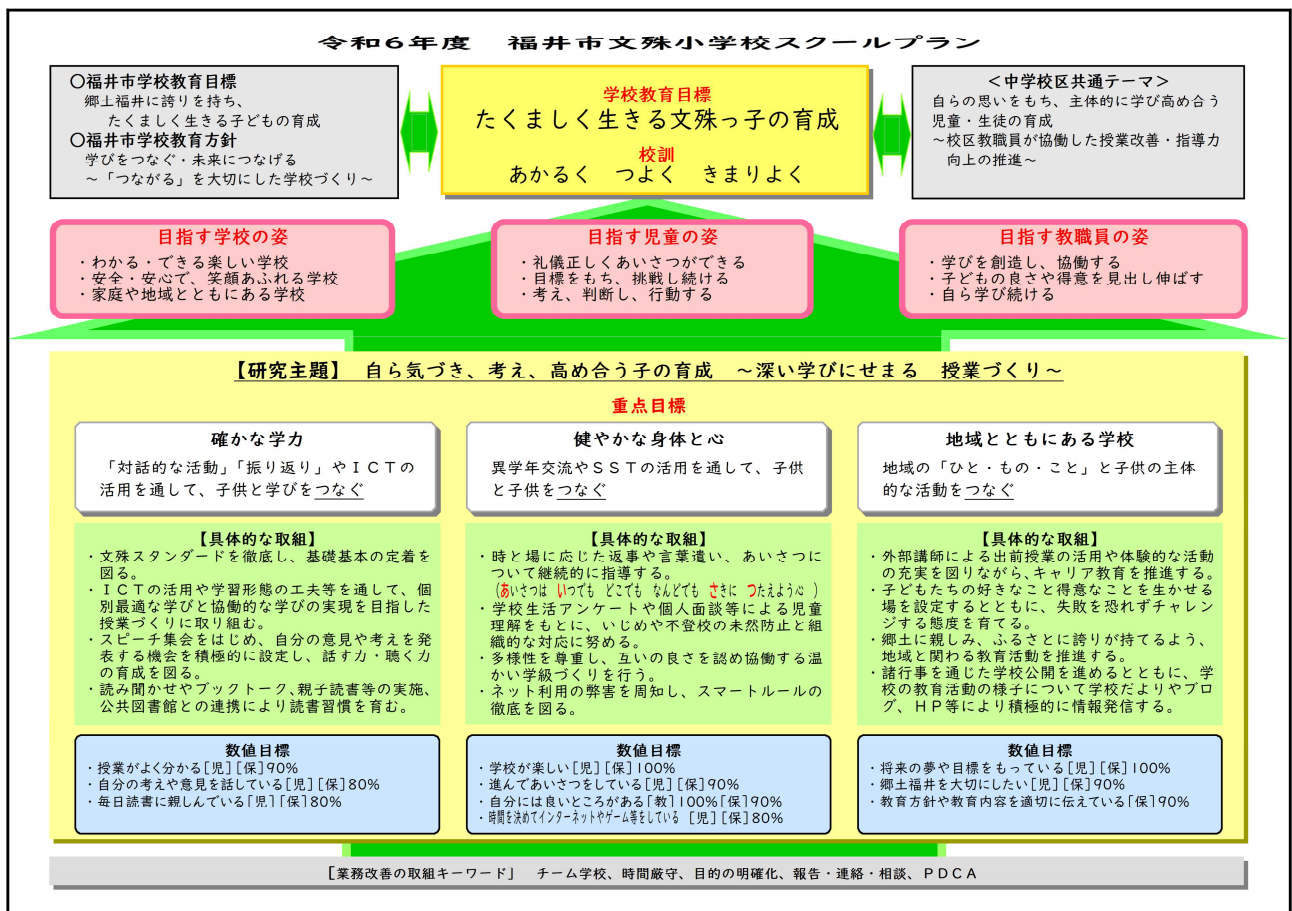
令和６年度　福井市文殊小学校スクールプラン

○福井市学校教育目標
郷上福井に誇りを持ち、
たくましく生きる子どもの育成
○福井市学校教育方針
学びをつなぐ・未来につなげる
～「つながる」を大切にした学校づくり～

学校教育目標
たくましく生きる文殊っ子の育成
校訓
あかるく　つよく　きまりよく

＜中学校区共通テーマ＞
自らの思いをもち、主体的に学び高め合う児童・生徒の育成
～校区教職員が協働した授業改善・指導力向上の推進～

目指す学校の姿
・わかる・できる楽しい学校
・安全・安心で、笑顔あふれる学校
・家庭や地域とともにある学校

目指す児童の姿
・礼儀正しくあいさつができる
・目標をもち、挑戦し続ける
・考え、判断し、行動する

目指す教職員の姿
・学びを創造し、協働する
・子どもの良さや得意を見出し伸ばす
・自ら学び続ける

【研究主題】　自ら気づき、考え、高め合う子の育成　～深い学びにせまる　授業づくり～

重点目標

確かな学力
「対話的な活動」「振り返り」やＩＣＴの活用を通して、子供と学びをつなぐ

【具体的な取組】
・文殊スタンダードを徹底し、基礎基本の定着を図る。
・ＩＣＴの活用や学習形態の工夫等を通して、個別最適な学びと協働的な学びの実現を目指した授業づくりに取り組む。
・スピーチ集会をはじめ、自分の意見や考えを発表する機会を積極的に設定し、話す力・聴く力の育成を図る。
・読み聞かせやブックトーク、親子読書等の実施、公共図書館との連携により読書習慣を育む。

数値目標
・授業がよく分かる[児][保]90%
・自分の考えや意見を話している[児][保]80%
・毎日読書に親しんでいる[児][保]80%

健やかな身体と心
異学年交流やＳＳＴの活用を通して、子供と子供をつなぐ

【具体的な取組】
・時と場に応じた返事や言葉遣い、あいさつについて継続的に指導する。
（あいさつは　いつでも　どこでも　なんどでも　さきに　つたえようね）
・学校生活アンケートや個人面談等による児童理解をもとに、いじめや不登校の未然防止と組織的な対応に努める。
・多様性を尊重し、互いの良さを認め協働する温かい学級づくりを行う。
・ネット利用の弊害を周知し、スマートルールの徹底を図る。

数値目標
・学校が楽しい[児][保]100%
・進んであいさつをしている[児][保]90%
・自分には良いところがある[教]100%[保]90%
・時間を決めてインターネットやゲーム等をしている[児][保]80%

地域とともにある学校
地域の「ひと・もの・こと」と子供の主体的な活動をつなぐ

【具体的な取組】
・外部講師による出前授業の活用や体験的な活動の充実を図りながら、キャリア教育を推進する。
・子どもたちの好きなこと得意なことを生かせる場を設定するとともに、失敗を恐れずチャレンジする態度を育てる。
・郷土に親しみ、ふるさとに誇りが持てるよう、地域と関わる教育活動を推進する。
・諸行事を通じた学校公開を進めるとともに、学校の教育活動の様子について学校だよりやブログ、ＨＰ等により積極的に情報発信する。

数値目標
・将来の夢や目標をもっている[児][保]100%
・郷土福井を大切にしたい[児][保]90%
・教育方針や教育内容を適切に伝えている[保]90%

［業務改善の取組キーワード］　チーム学校、時間厳守、目的の明確化、報告・連絡・相談、ＰＤＣＡ